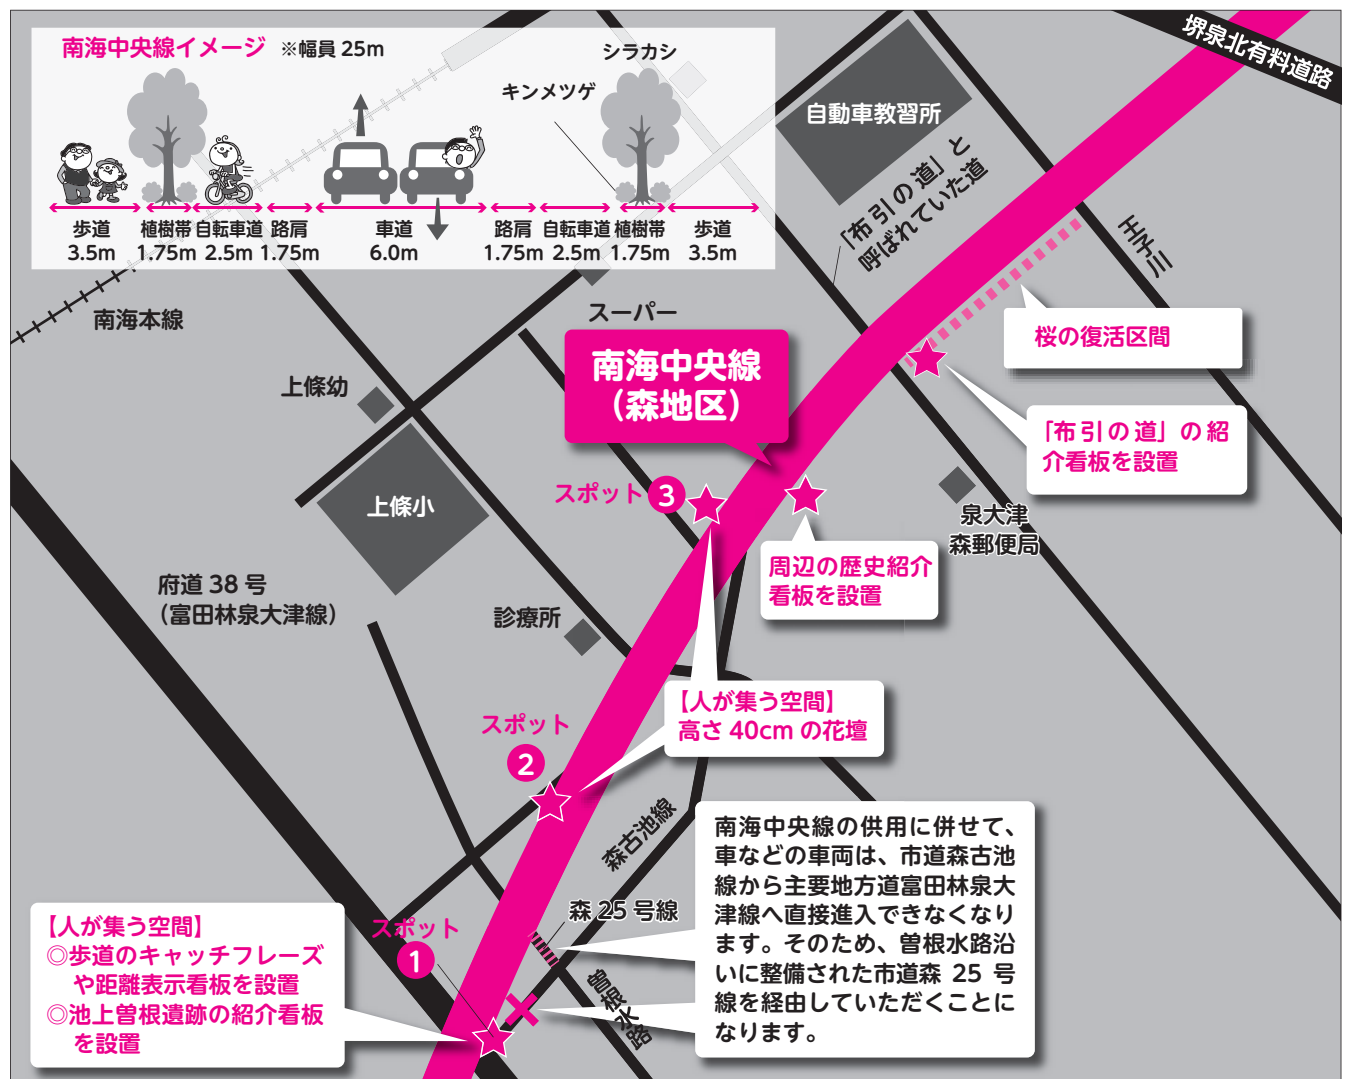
南海中央線イメージ ※幅員 25m

シラカシ

キンメツゲ

| 歩道 | 植樹帯 | 自転車道 | 路肩 | 車道 | 路肩 | 自転車道 | 植樹帯 | 歩道 |
|---|---|---|---|---|---|---|---|---|
| 3.5m | 1.75m | 2.5m | 1.75m | 6.0m | 1.75m | 2.5m | 1.75m | 3.5m |

堺泉北有料道路

自動車教習所

「布引の道」と呼ばれていた道

王子川

南海本線

スーパー

桜の復活区間

上條幼

南海中央線（森地区）

「布引の道」の紹介看板を設置

上條小

スポット 3

泉大津森郵便局

周辺の歴史紹介看板を設置

府道 38 号（富田林泉大津線）

診療所

【人が集う空間】高さ 40cm の花壇

スポット 2

森古池線

南海中央線の供用に併せて、車などの車両は、市道森古池線から主要地方道富田林泉大津線へ直接進入できなくなります。そのため、曽根水路沿いに整備された市道森 25 号線を経由していただくことになります。

森 25 号線

【人が集う空間】
◎歩道のキャッチフレーズや距離表示看板を設置
◎池上曽根遺跡の紹介看板を設置

スポット 1

曽根水路